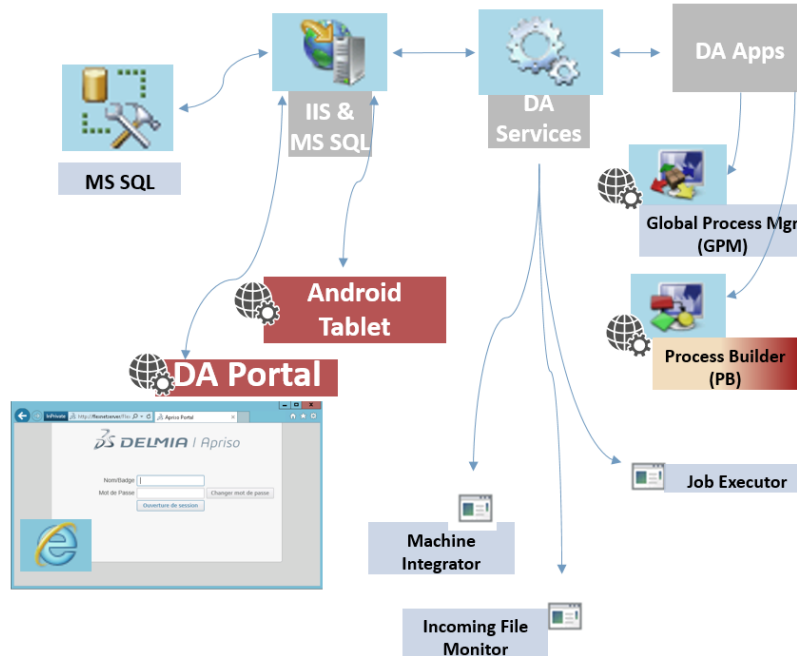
IIS & MS SQL

DA Services

DA Apps

MS SQL

Global Process Mgr (GPM)

Android Tablet

Process Builder (PB)

DA Portal

InPrivate

http://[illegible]

Apriso Portal

DELMIA | Apriso

NomBadge

Mot de Passe

Changer mot de passe

Ouverture de session

Job Executor

Machine Integrator

Incoming File Monitor